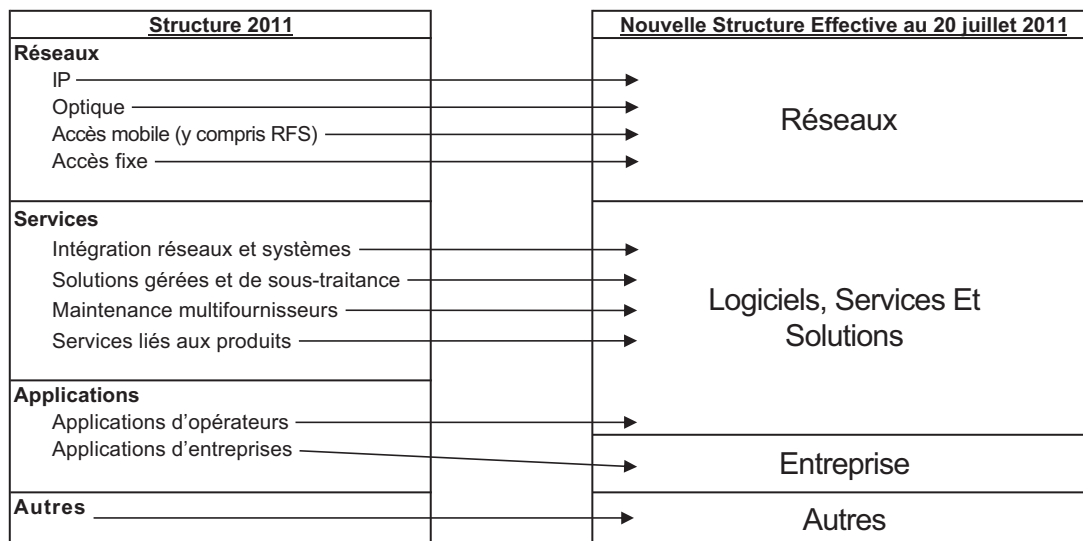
Structure 2011

Réseaux
IP
Optique
Accès mobile (y compris RFS)
Accès fixe

Services
Intégration réseaux et systèmes
Solutions gérées et de sous-traitance
Maintenance multifournisseurs
Services liés aux produits

Applications
Applications d'opérateurs
Applications d'entreprises

Autres

Nouvelle Structure Effective au 20 juillet 2011

Réseaux

Logiciels, Services Et Solutions

Entreprise

Autres